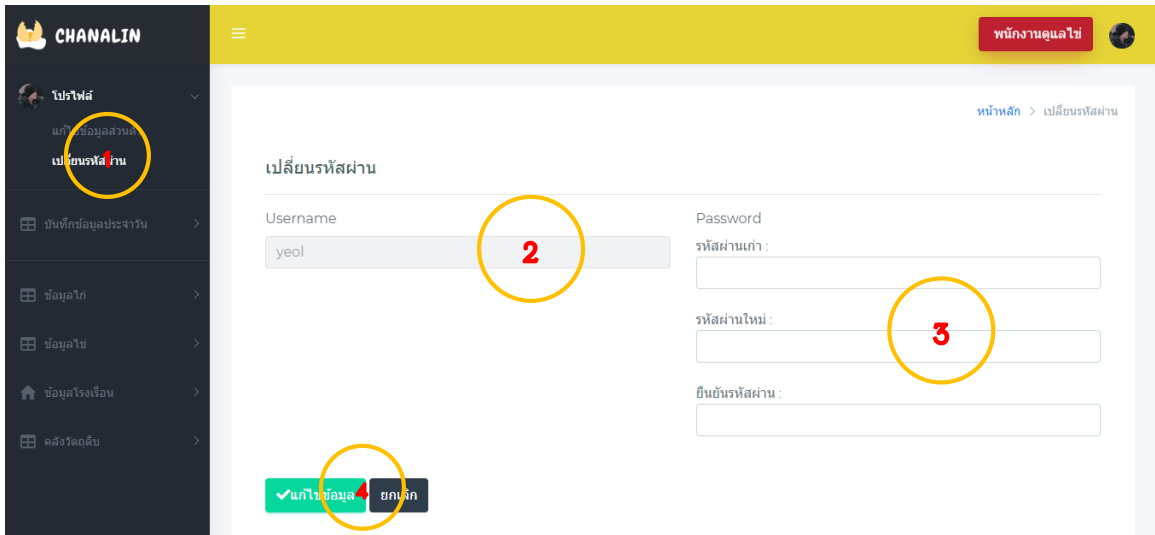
CHANALIN

≡

พนักงานดูแลไข่

โปรไฟล์

แก้ไขข้อมูลส่วนตัว

เปลี่ยนรหัสผ่าน

1

บันทึกข้อมูลประจำวัน

ข้อมูลไก่

ข้อมูลไข่

ข้อมูลโรงเรือน

คลังวัตถุดิบ

หน้าหลัก > เปลี่ยนรหัสผ่าน

เปลี่ยนรหัสผ่าน

Username

yeol

2

Password

รหัสผ่านเก่า :

รหัสผ่านใหม่ :

3

ยืนยันรหัสผ่าน :

✔แก้ไขข้อมูล

4

ยกเลิก